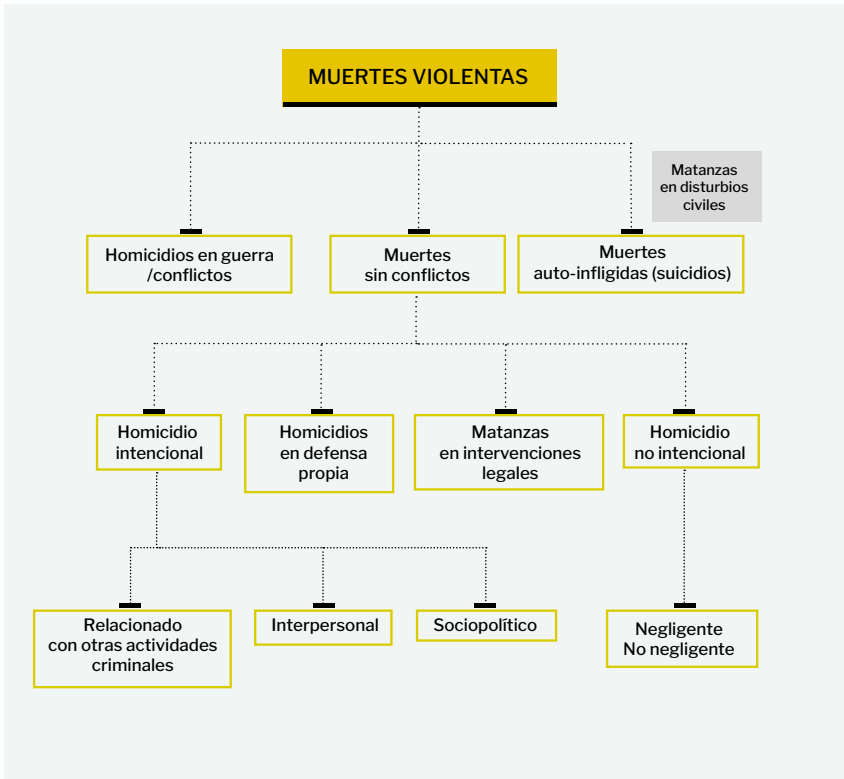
MUERTES VIOLENTAS

Matanzas en disturbios civiles

Homicidios en guerra /conflictos

Muertes sin conflictos

Muertes auto-infligidas (suicidios)

Homicidio intencional

Homicidios en defensa propia

Matanzas en intervenciones legales

Homicidio no intencional

Relacionado con otras actividades criminales

Interpersonal

Sociopolítico

Negligente
No negligente